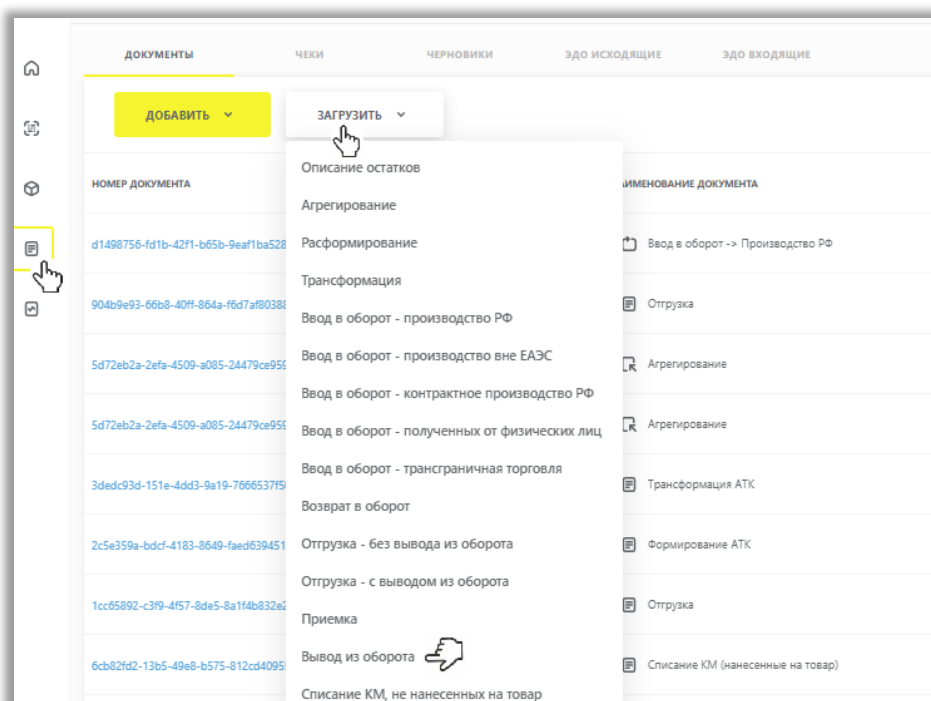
ДОКУМЕНТЫ ЧЕКИ ЧЕРНОВИКИ ЭДО ИСХОДЯЩИЕ ЭДО ВХОДЯЩИЕ

ДОБАВИТЬ

ЗАГРУЗИТЬ

НОМЕР ДОКУМЕНТА

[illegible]ИМЕНОВАНИЕ ДОКУМЕНТА

Описание остатков
Агрегирование
Расформирование
Трансформация
Ввод в оборот - производство РФ
Ввод в оборот - производство вне ЕАЭС
Ввод в оборот - контрактное производство РФ
Ввод в оборот - полученных от физических лиц
Ввод в оборот - трансграничная торговля
Возврат в оборот
Отгрузка - без вывода из оборота
Отгрузка - с выводом из оборота
Приемка
Вывод из оборота
Списание КМ, не нанесенных на товар

| | |
|---|---|
| d1498756-fd1b-42f1-b65b-9eaf1ba528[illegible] | Ввод в оборот -> Производство РФ |
| 904b9e93-66b8-40ff-864a-f6d7af80388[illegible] | Отгрузка |
| 5d72eb2a-2efa-4509-a085-24479ce959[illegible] | Агрегирование |
| 5d72eb2a-2efa-4509-a085-24479ce959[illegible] | Агрегирование |
| 3dedc93d-151e-4dd3-9a19-7666537f5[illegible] | Трансформация АТК |
| 2c5e359a-bdcf-4183-8649-faed639451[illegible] | Формирование АТК |
| 1cc65892-c3f9-4f57-8de5-8a1f4b832e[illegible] | Отгрузка |
| 6cb82fd2-13b5-49e8-b575-812cd4095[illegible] | Списание КМ (нанесенные на товар) |